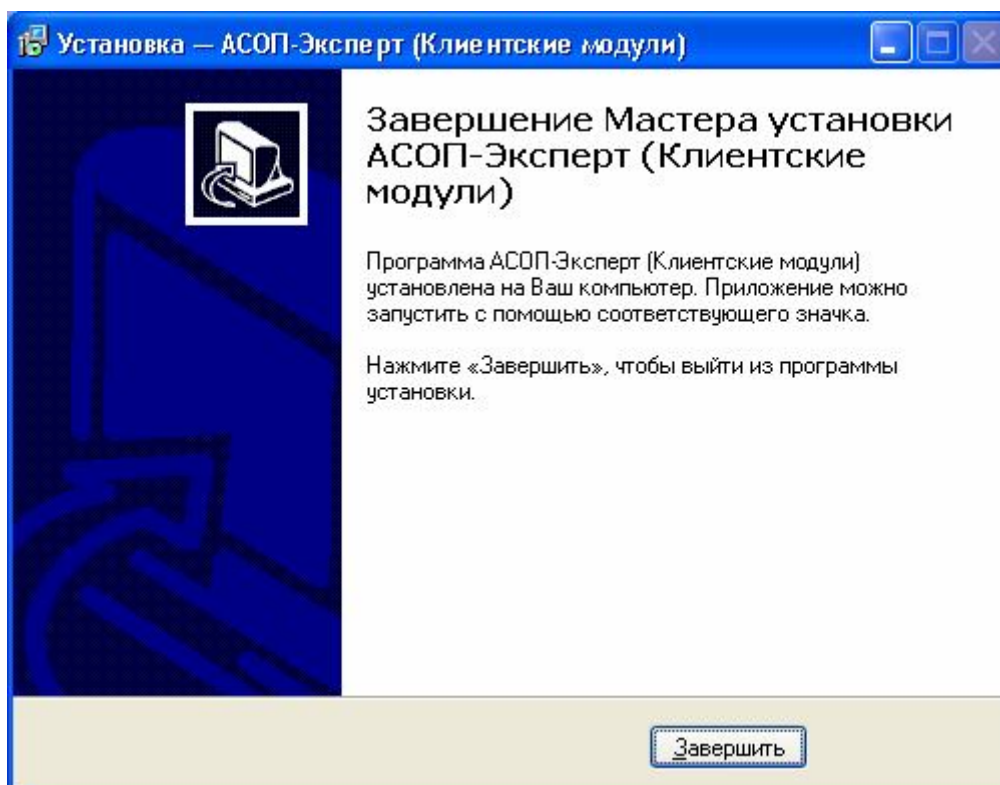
Установка — АСОП-Эксперт (Клиентские модули)

Завершение Мастера установки АСОП-Эксперт (Клиентские модули)

Программа АСОП-Эксперт (Клиентские модули) установлена на Ваш компьютер. Приложение можно запустить с помощью соответствующего значка.

Нажмите «Завершить», чтобы выйти из программы установки.

Завершить